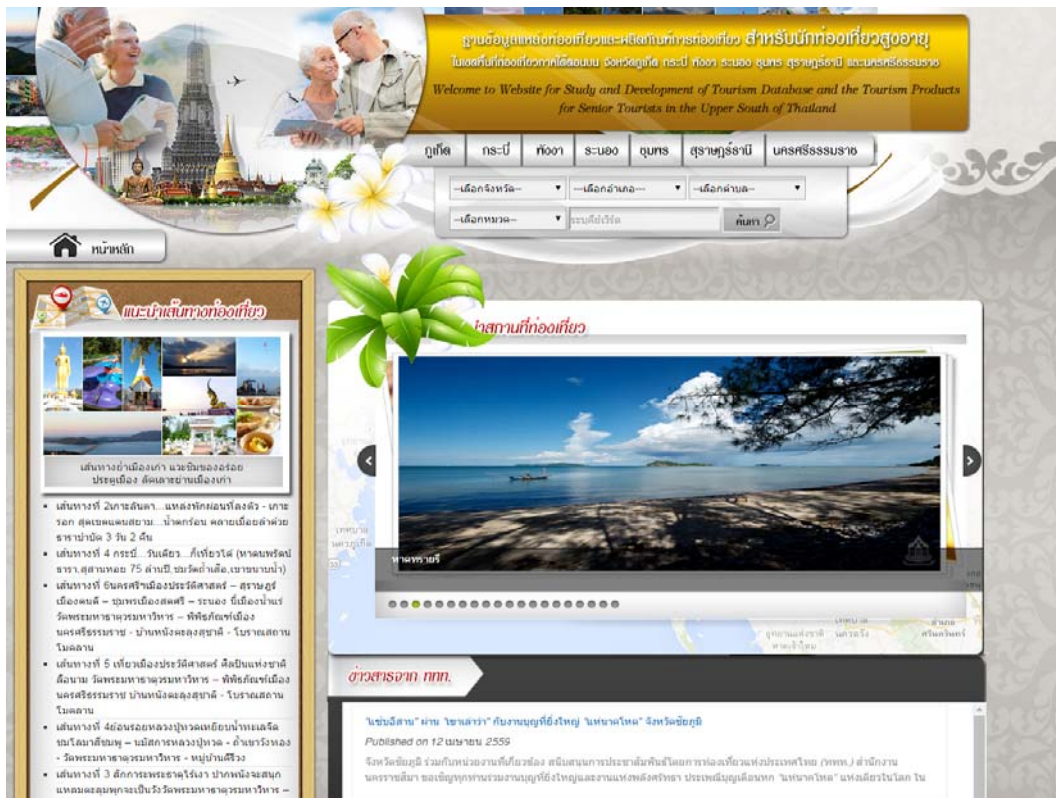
ฐานข้อมูลแหล่งท่องเที่ยวและผลิตภัณฑ์การท่องเที่ยว สำหรับนักท่องเที่ยวสูงอายุ
ในเขตพื้นที่ท่องเที่ยวภาคใต้ตอนบน จังหวัดภูเก็ต กระบี่ พังงา ระนอง ชุมพร สุราษฎร์ธานี และนครศรีธรรมราช
Welcome to Website for Study and Development of Tourism Database and the Tourism Products for Senior Tourists in the Upper South of Thailand

ภูเก็ต | กระบี่ | พังงา | ระนอง | ชุมพร | สุราษฎร์ธานี | นครศรีธรรมราช

--เลือกจังหวัด-- --เลือกอำเภอ-- --เลือกตำบล--
--เลือกหมวด-- ระบุคีย์เวิร์ด ค้นหา

หน้าหลัก

แนะนำเส้นทางท่องเที่ยว

เส้นทางย่ำเมืองเก่า และชิมของอร่อย ประจุเมือง ตัดเลาะย่านเมืองเก่า

- เส้นทางที่ 2การะลันดา...แหล่งพักผ่อนที่ลงตัว - เกาะรอก สุดเขตแดนสยาม...น้ำตกร้อน ผลายเมืองลำด้วยธารน้ำบัต 3 วัน 2 คืน
- เส้นทางที่ 4 กระบี่...วันเดียว...ก็เที่ยวได้ (หาดนพรัตน์ธารา,สุสานหอย 75 ล้านปี,ชมวัดถ้ำเสือ,เขาขนาบน้ำ)
- เส้นทางที่ 6นครศรีเมืองประวัติศาสตร์ – สุราษฎร์เมืองคนดี – ชุมพรเมืองสดศรี – ระนอง ขึ้นเมืองน้ำแร่ วัดพระมหาธาตุวรมหาวิหาร – พิพิธภัณฑ์เมืองนครศรีธรรมราช - บ้านหนังตะลุงสุชาติ - โบราณสถานโมคลาน
- เส้นทางที่ 5 เที่ยวเมืองประวัติศาสตร์ ศิลปินแห่งชาติ ลือนาม วัดพระมหาธาตุวรมหาวิหาร – พิพิธภัณฑ์เมืองนครศรีธรรมราช บ้านหนังตะลุงสุชาติ - โบราณสถานโมคลาน
- เส้นทางที่ 4ย้อนรอยหลวงปู่ทวดเหยียบน้ำทะเลจืด ชมโฉมสีชมพู – นมัสการหลวงปู่ทวด - ตำหนักรังทอง - วัดพระมหาธาตุวรมหาวิหาร - หมู่บ้านคีรีวง
- เส้นทางที่ 3 สักการะพระธาตุไร้เงา ปากพนังจะสนุก แหลมตะลุมพุกจะเป็นวังวัดพระมหาธาตุวรมหาวิหาร –

ข่าวสถานที่ท่องเที่ยว

หาดทรายรี

ข่าวสารจาก ททท.

"แซ่บอีสาน" ผ่าน "เขาเล่าว่า" กับงานบุญที่ยิ่งใหญ่ "แห่นาคโหด" จังหวัดชัยภูมิ
Published on 12 เมษายน 2559
จังหวัดชัยภูมิ ร่วมกับหน่วยงานที่เกี่ยวข้อง สนับสนุนการประชาสัมพันธ์โดยการท่องเที่ยวแห่งประเทศไทย (ททท.) สำนักงานนครราชสีมา ขอเชิญทุกท่านร่วมงานบุญที่ยิ่งใหญ่และงานแห่งพลังศรัทธา ประเพณีบุญเดือนหก "แห่นาคโหด" แห่งเดียวในโลก ใน